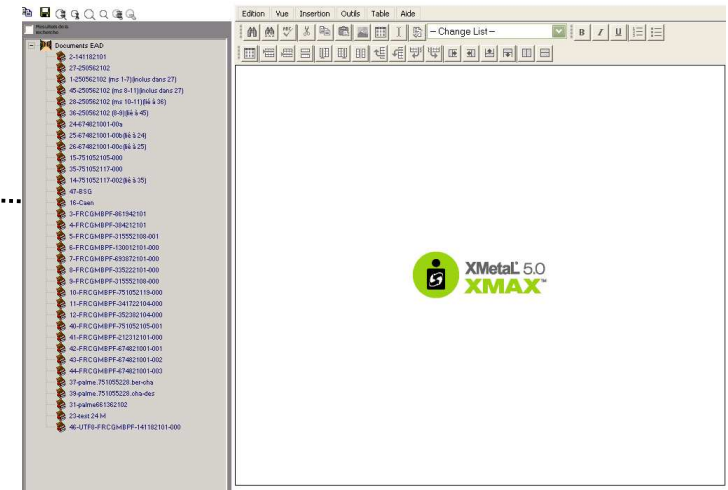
Résultats de la recherche
Documents EAD
2-141182101
27-250562102
1-250562102 (ms 1-7)(inclus dans 27)
45-250562102 (ms 8-11)(inclus dans 27)
28-250562102 (ms 10-11)(lié à 36)
36-250562102 (8-9)(lié à 45)
24-674821001-00a
25-674821001-00b(lié à 24)
26-674821001-00c(lié à 25)
15-751052105-000
35-751052117-000
14-751052117-002(lié à 35)
47-BSG
16-Caen
3-FRCGMBPF-861942101
4-FRCGMBPF-384212101
5-FRCGMBPF-315552108-001
6-FRCGMBPF-130012101-000
7-FRCGMBPF-693872101-000
8-FRCGMBPF-335222101-000
9-FRCGMBPF-315552108-000
10-FRCGMBPF-751052118-000
11-FRCGMBPF-341722104-000
12-FRCGMBPF-352382104-000
40-FRCGMBPF-751052105-001
41-FRCGMBPF-212312101-000
42-FRCGMBPF-674821001-001
43-FRCGMBPF-674821001-002
44-FRCGMBPF-674821001-003
37-palme.751055228.ber-cha
39-palme.751055228.cha-des
31-palme661362102
23-test 24 M
46-UTF8-FRCGMBPF-141182101-000

Edition Vue Insertion Outils Table Aide
– Change List –
B I U

XMetaL 5.0
XMAX